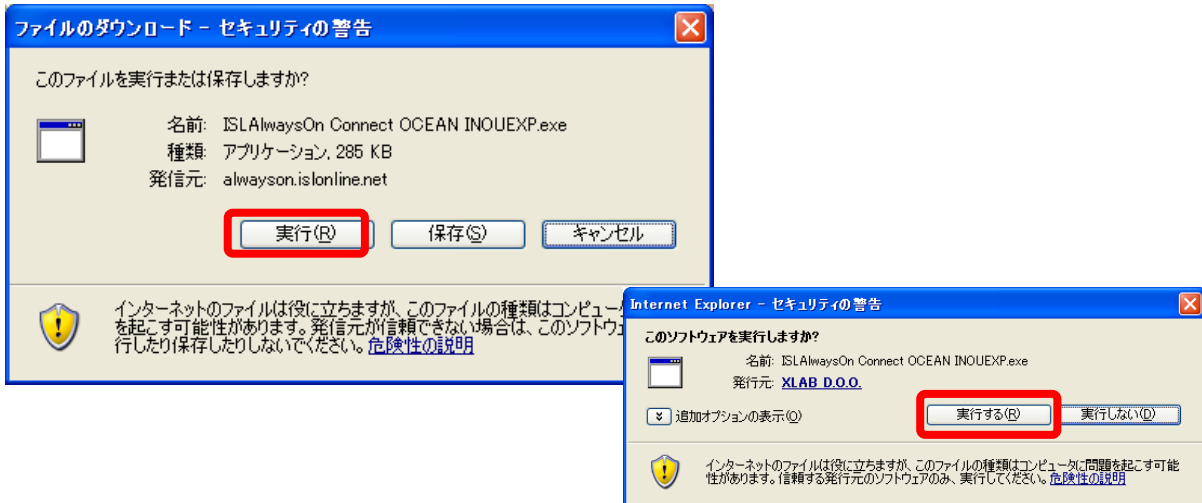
ファイルのダウンロード - セキュリティの警告

このファイルを実行または保存しますか?

名前: ISLAlwaysOn Connect OCEAN INOUEXP.exe
種類: アプリケーション, 285 KB
発信元: alwayson.islonline.net

実行(R) 保存(S) キャンセル

インターネットのファイルは役に立ちますが、このファイルの種類はコンピュー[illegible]を起こす可能性があります。発信元が信頼できない場合は、このソフトウェ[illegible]行したり保存したりしないでください。危険性の説明

Internet Explorer - セキュリティの警告

このソフトウェアを実行しますか?

名前: ISLAlwaysOn Connect OCEAN INOUEXP.exe
発行元: XLAB D.O.O.

追加オプションの表示(O)

実行する(R) 実行しない(D)

インターネットのファイルは役に立ちますが、このファイルの種類はコンピュータに問題を起こす可能性があります。信頼する発行元のソフトウェアのみ、実行してください。危険性の説明